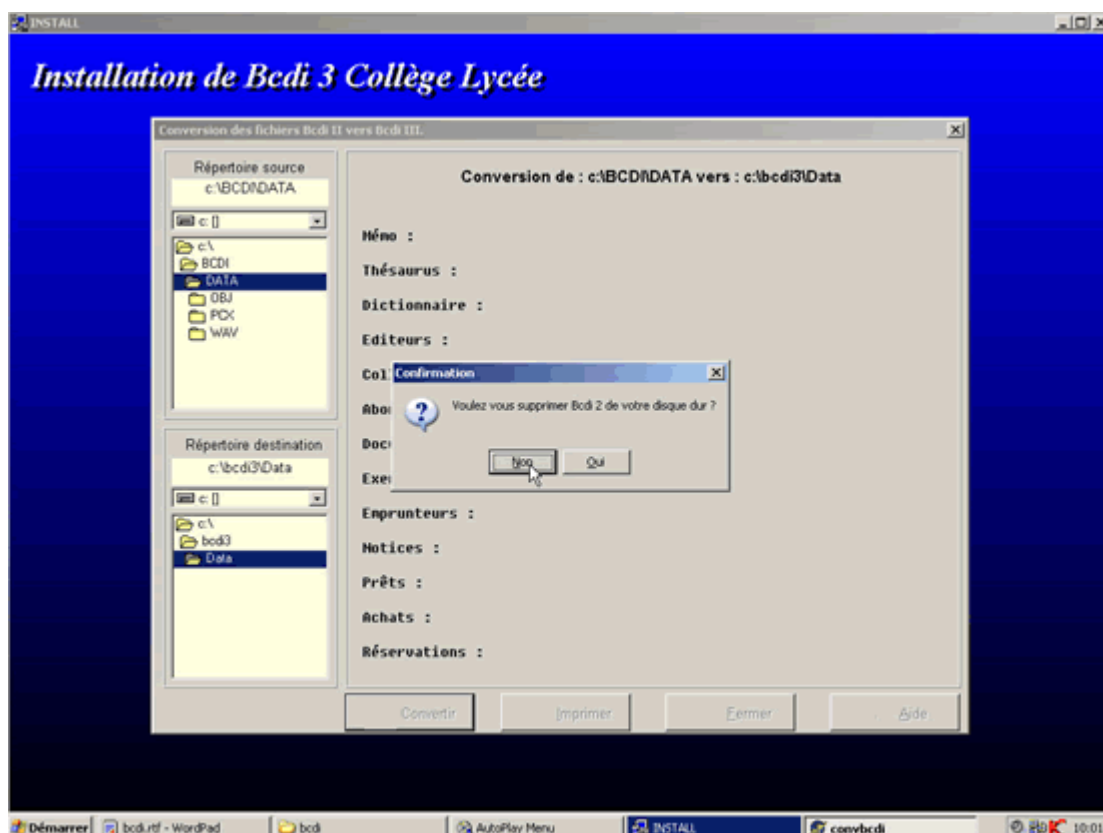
INSTALL

Installation de Bcdi 3 Collège Lycée

Conversion des fichiers Bcdi II vers Bcdi III.

Répertoire source
c:\BCDI\DATA

c: []

c:\
BCDI
DATA
OBJ
PCX
WAV

Répertoire destination
c:\bcdi3\Data

c: []

c:\
bcdi3
Data

Conversion de : c:\BCDI\DATA vers : c:\bcdi3\Data

Mémo :

Thésaurus :

Dictionnaire :

Editeurs :

Col

Abo

Doc

Exe

Emprunteurs :

Notices :

Prêts :

Achats :

Réservations :

Confirmation

Voulez vous supprimer Bcdi 2 de votre disque dur ?

Non

Oui

Convertir

Imprimer

Fermer

Aide

Démarrer

bcdi.rtf - WordPad

bcdi

AutoPlay Menu

INSTALL

convbcdi

10:01